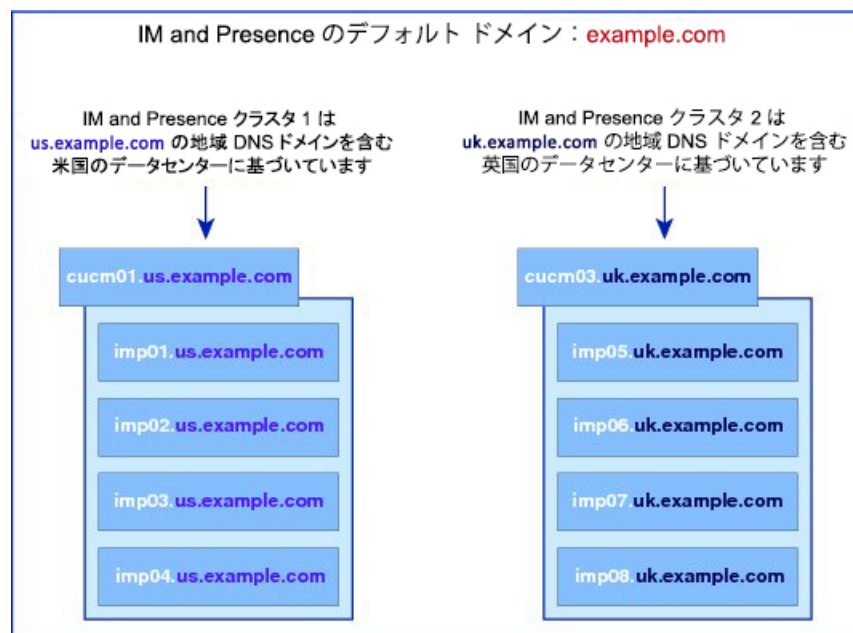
IM and Presence のデフォルト ドメイン：example.com

IM and Presence クラスタ 1 は us.example.com の地域 DNS ドメインを含む米国のデータセンターに基づいています

IM and Presence クラスタ 2 は uk.example.com の地域 DNS ドメインを含む英国のデータセンターに基づいています

cucm01.us.example.com

imp01.us.example.com

imp02.us.example.com

imp03.us.example.com

imp04.us.example.com

cucm03.uk.example.com

imp05.uk.example.com

imp06.uk.example.com

imp07.uk.example.com

imp08.uk.example.com